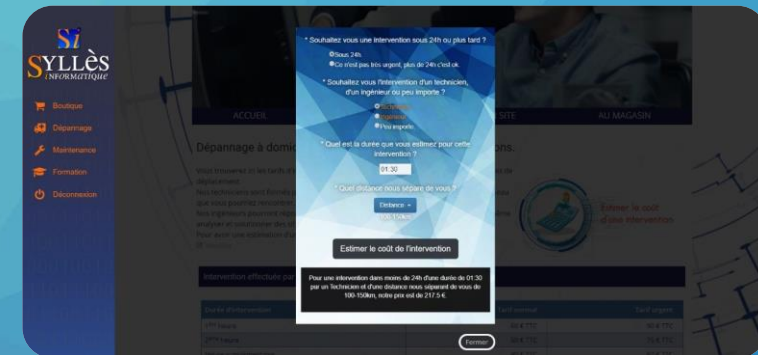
SYLLÈS
INFORMATIQUE

Boutique
Dépannage
Maintenance
Formation
Déconnexion

ACCUEIL
SITE
AU MAGASIN

Dépannage à domi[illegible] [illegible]ons.

* Souhaitez vous une intervention sous 24h ou plus tard ?

Sous 24h
Ce n'est pas très urgent, plus de 24h c'est ok.

* Souhaitez vous l'intervention d'un technicien, d'un ingénieur ou peu importe ?

Technicien
Ingénieur
Peu importe

* Quel est la durée que vous estimez pour cette intervention ?

01:30

* Quel distance nous sépare de vous ?

Distance
100-150km

Estimer le coût de l'intervention

Pour une intervention dans moins de 24h d'une durée de 01:30 par un Technicien et d'une distance nous séparant de vous de 100-150km, notre prix est de 217.5 €.

Estimer le coût d'une intervention

Intervention effectuée par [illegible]

Fermer